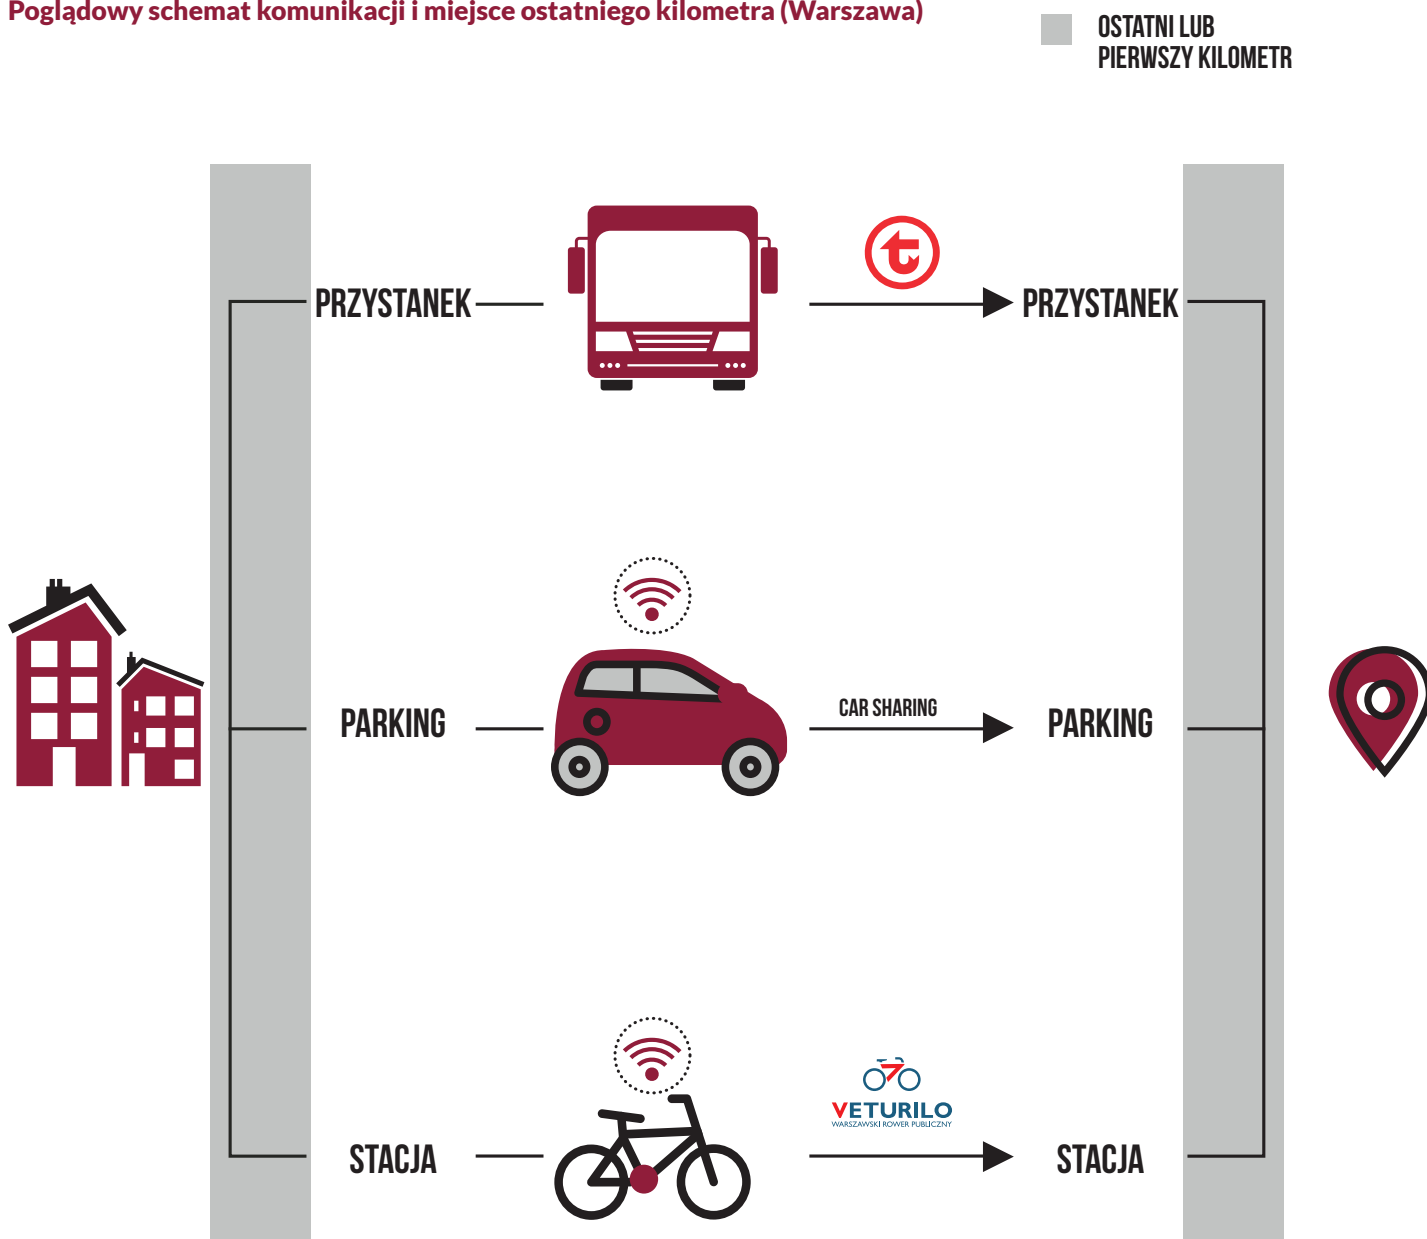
Poglądowy schemat komunikacji i miejsce ostatniego kilometra (Warszawa)

OSTATNI LUB PIERWSZY KILOMETR

PRZYSTANEK

PRZYSTANEK

PARKING

CAR SHARING

PARKING

STACJA

VETURILO
WARSZAWSKI ROWER PUBLICZNY

STACJA